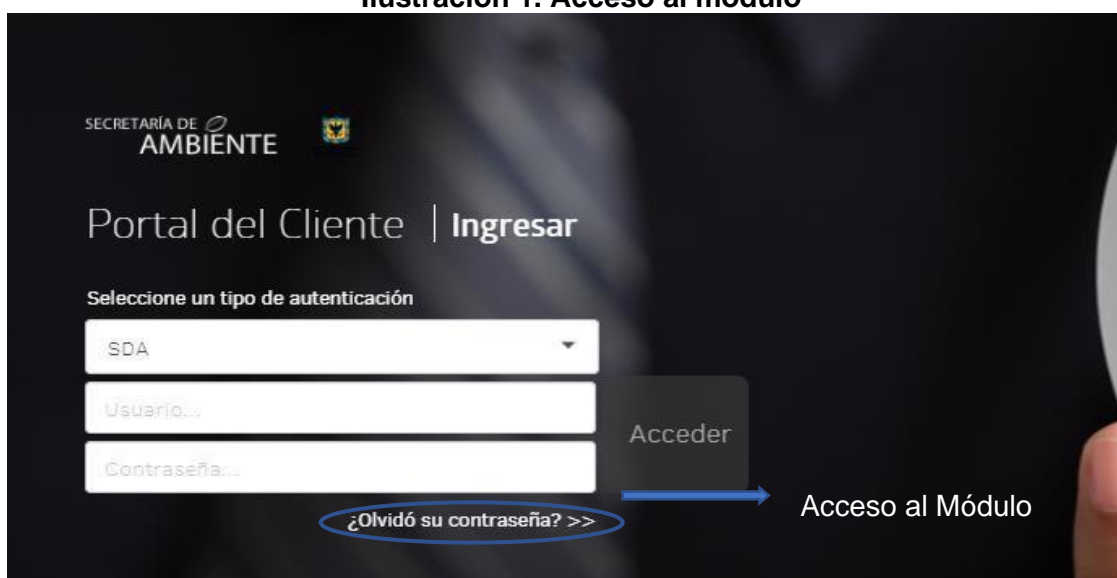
Ilustración 1. Acceso al módulo

SECRETARÍA DE AMBIENTE

Portal del Cliente | Ingresar

Seleccione un tipo de autenticación

SDA

Usuario...

Contraseña...

Acceder

¿Olvidó su contraseña? >>

Acceso al Módulo